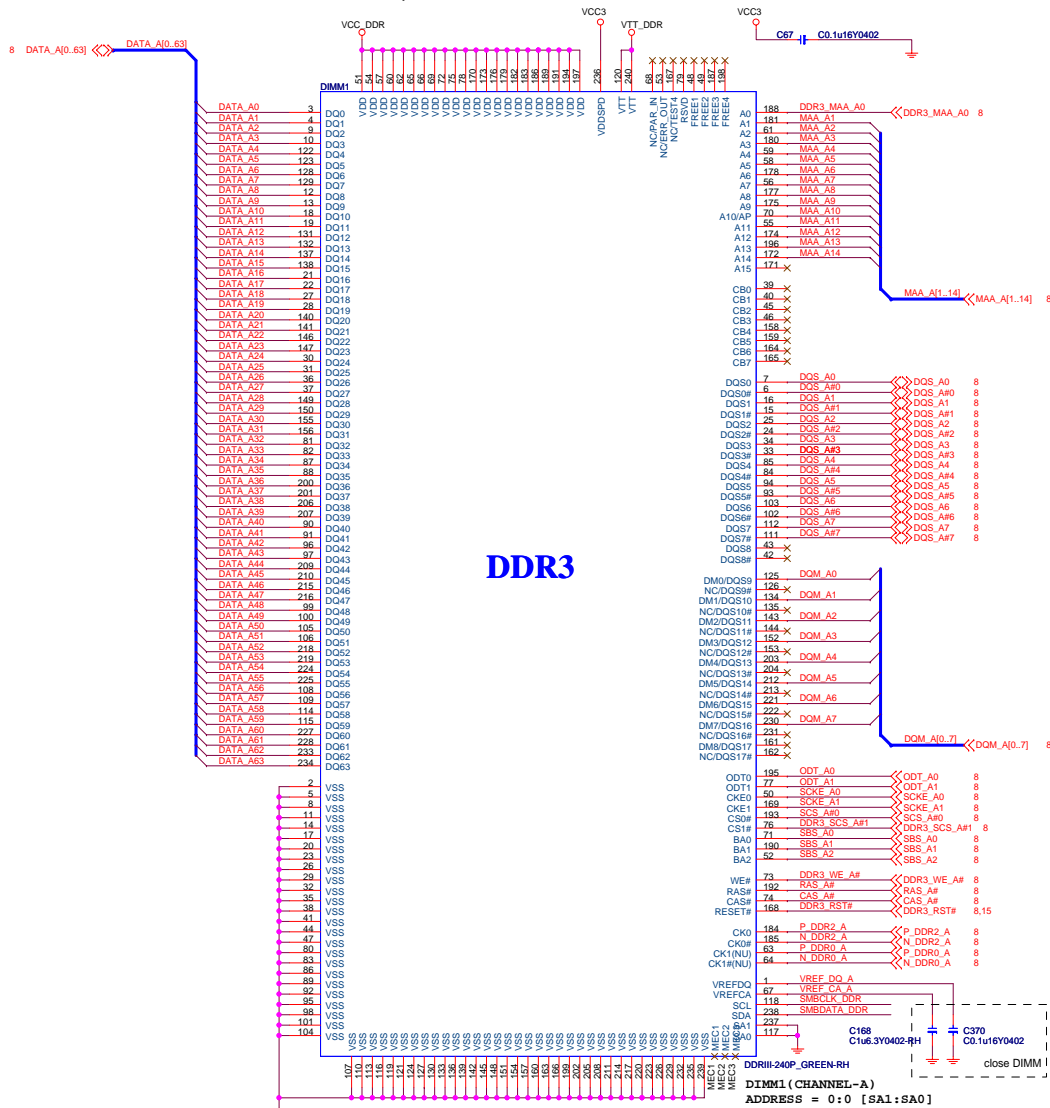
VCC_DDR VCC3 VTT_DDR VCC3
C67 C0.1u16Y0402
8 DATA_A[0..63] DATA_A[0..63]
DIMM1
51 54 57 60 62 65 66 69 72 75 78 170 173 176 179 182 183 186 189 191 194 197 236 120 240 68 53 167 79 48 49 187 198
VDD VDD VDD VDD VDD VDD VDD VDD VDD VDD VDD VDD VDD VDD VDD VDD VDD VDD VDD VDD VDD VDD VDDSPD VTT VTT NC/PAR_IN NC/ERR_OUT NC/TEST4 RSVD FREE1 FREE2 FREE3 FREE4

| Net | Pin | Signal |
|---|---|---|
| DATA_A0 | 3 | DQ0 |
| DATA_A1 | 4 | DQ1 |
| DATA_A2 | 9 | DQ2 |
| DATA_A3 | 10 | DQ3 |
| DATA_A4 | 122 | DQ4 |
| DATA_A5 | 123 | DQ5 |
| DATA_A6 | 128 | DQ6 |
| DATA_A7 | 129 | DQ7 |
| DATA_A8 | 12 | DQ8 |
| DATA_A9 | 13 | DQ9 |
| DATA_A10 | 18 | DQ10 |
| DATA_A11 | 19 | DQ11 |
| DATA_A12 | 131 | DQ12 |
| DATA_A13 | 132 | DQ13 |
| DATA_A14 | 137 | DQ14 |
| DATA_A15 | 138 | DQ15 |
| DATA_A16 | 21 | DQ16 |
| DATA_A17 | 22 | DQ17 |
| DATA_A18 | 27 | DQ18 |
| DATA_A19 | 28 | DQ19 |
| DATA_A20 | 140 | DQ20 |
| DATA_A21 | 141 | DQ21 |
| DATA_A22 | 146 | DQ22 |
| DATA_A23 | 147 | DQ23 |
| DATA_A24 | 30 | DQ24 |
| DATA_A25 | 31 | DQ25 |
| DATA_A26 | 36 | DQ26 |
| DATA_A27 | 37 | DQ27 |
| DATA_A28 | 149 | DQ28 |
| DATA_A29 | 150 | DQ29 |
| DATA_A30 | 155 | DQ30 |
| DATA_A31 | 156 | DQ31 |
| DATA_A32 | 81 | DQ32 |
| DATA_A33 | 82 | DQ33 |
| DATA_A34 | 87 | DQ34 |
| DATA_A35 | 88 | DQ35 |
| DATA_A36 | 200 | DQ36 |
| DATA_A37 | 201 | DQ37 |
| DATA_A38 | 206 | DQ38 |
| DATA_A39 | 207 | DQ39 |
| DATA_A40 | 90 | DQ40 |
| DATA_A41 | 91 | DQ41 |
| DATA_A42 | 96 | DQ42 |
| DATA_A43 | 97 | DQ43 |
| DATA_A44 | 209 | DQ44 |
| DATA_A45 | 210 | DQ45 |
| DATA_A46 | 215 | DQ46 |
| DATA_A47 | 216 | DQ47 |
| DATA_A48 | 99 | DQ48 |
| DATA_A49 | 100 | DQ49 |
| DATA_A50 | 105 | DQ50 |
| DATA_A51 | 106 | DQ51 |
| DATA_A52 | 218 | DQ52 |
| DATA_A53 | 219 | DQ53 |
| DATA_A54 | 224 | DQ54 |
| DATA_A55 | 225 | DQ55 |
| DATA_A56 | 108 | DQ56 |
| DATA_A57 | 109 | DQ57 |
| DATA_A58 | 114 | DQ58 |
| DATA_A59 | 115 | DQ59 |
| DATA_A60 | 227 | DQ60 |
| DATA_A61 | 228 | DQ61 |
| DATA_A62 | 233 | DQ62 |
| DATA_A63 | 234 | DQ63 |

VSS pins: 2 5 8 11 14 17 20 23 26 29 32 35 38 41 44 47 80 83 86 89 92 95 98 101 104
107 110 113 116 119 121 124 127 130 133 136 139 142 145 148 151 154 157 160 163 166 199 202 205 208 211 214 217 220 223 226 229 232 235 239
VSS

DDR3

| Signal | Pin | Net |
|---|---|---|
| A0 | 188 | DDR3_MAA_A0 |
| A1 | 181 | MAA_A1 |
| A2 | 61 | MAA_A2 |
| A3 | 180 | MAA_A3 |
| A4 | 59 | MAA_A4 |
| A5 | 58 | MAA_A5 |
| A6 | 178 | MAA_A6 |
| A7 | 56 | MAA_A7 |
| A8 | 177 | MAA_A8 |
| A9 | 175 | MAA_A9 |
| A10/AP | 70 | MAA_A10 |
| A11 | 55 | MAA_A11 |
| A12 | 174 | MAA_A12 |
| A13 | 196 | MAA_A13 |
| A14 | 172 | MAA_A14 |
| A15 | 171 | |
| CB0 | 39 | |
| CB1 | 40 | |
| CB2 | 45 | |
| CB3 | 46 | |
| CB4 | 158 | |
| CB5 | 159 | |
| CB6 | 164 | |
| CB7 | 165 | |
| DQS0 | 7 | DQS_A0 |
| DQS0# | 6 | DQS_A#0 |
| DQS1 | 16 | DQS_A1 |
| DQS1# | 15 | DQS_A#1 |
| DQS2 | 25 | DQS_A2 |
| DQS2# | 24 | DQS_A#2 |
| DQS3 | 34 | DQS_A3 |
| DQS3# | 33 | DQS_A#3 |
| DQS4 | 85 | DQS_A4 |
| DQS4# | 84 | DQS_A#4 |
| DQS5 | 94 | DQS_A5 |
| DQS5# | 93 | DQS_A#5 |
| DQS6 | 103 | DQS_A6 |
| DQS6# | 102 | DQS_A#6 |
| DQS7 | 112 | DQS_A7 |
| DQS7# | 111 | DQS_A#7 |
| DQS8 | 43 | |
| DQS8# | 42 | |
| DM0/DQS9 | 125 | DQM_A0 |
| NC/DQS9# | 126 | |
| DM1/DQS10 | 134 | DQM_A1 |
| NC/DQS10# | 135 | |
| DM2/DQS11 | 143 | DQM_A2 |
| NC/DQS11# | 144 | |
| DM3/DQS12 | 152 | DQM_A3 |
| NC/DQS12# | 153 | |
| DM4/DQS13 | 203 | DQM_A4 |
| NC/DQS13# | 204 | |
| DM5/DQS14 | 212 | DQM_A5 |
| NC/DQS14# | 213 | |
| DM6/DQS15 | 221 | DQM_A6 |
| NC/DQS15# | 222 | |
| DM7/DQS16 | 230 | DQM_A7 |
| NC/DQS16# | 231 | |
| DM8/DQS17 | 161 | |
| NC/DQS17# | 162 | |
| ODT0 | 195 | ODT_A0 |
| ODT1 | 77 | ODT_A1 |
| CKE0 | 50 | SCKE_A0 |
| CKE1 | 169 | SCKE_A1 |
| CS0# | 193 | SCS_A#0 |
| CS1# | 76 | DDR3_SCS_A#1 |
| BA0 | 71 | SBS_A0 |
| BA1 | 190 | SBS_A1 |
| BA2 | 52 | SBS_A2 |
| WE# | 73 | DDR3_WE_A# |
| RAS# | 192 | RAS_A# |
| CAS# | 74 | CAS_A# |
| RESET# | 168 | DDR3_RST# |
| CK0 | 184 | P_DDR2_A |
| CK0# | 185 | N_DDR2_A |
| CK1(NU) | 63 | P_DDR0_A |
| CK1#(NU) | 64 | N_DDR0_A |
| VREFDQ | 1 | VREF_DQ_A |
| VREFCA | 67 | VREF_CA_A |
| SCL | 118 | SMBCLK_DDR |
| SDA | 238 | SMBDATA_DDR |
| SA1 | 237 | |
| SA0 | 117 | |

DDR3_MAA_A0 8
MAA_A[1..14] MAA_A[1..14] 8
DQS_A0 8
DQS_A#0 8
DQS_A1 8
DQS_A#1 8
DQS_A2 8
DQS_A#2 8
DQS_A3 8
DQS_A#3 8
DQS_A4 8
DQS_A#4 8
DQS_A5 8
DQS_A#5 8
DQS_A6 8
DQS_A#6 8
DQS_A7 8
DQS_A#7 8
DQM_A[0..7] DQM_A[0..7] 8
ODT_A0 8
ODT_A1 8
SCKE_A0 8
SCKE_A1 8
SCS_A#0 8
DDR3_SCS_A#1 8
SBS_A0 8
SBS_A1 8
SBS_A2 8
DDR3_WE_A# 8
RAS_A# 8
CAS_A# 8
DDR3_RST# 8,15
P_DDR2_A 8
N_DDR2_A 8
P_DDR0_A 8
N_DDR0_A 8

C168 C1u6.3Y0402-RH
C370 C0.1u16Y0402
close DIMM
MEC1 MEC2 MEC3
DDRIII-240P_GREEN-RH
DIMM1(CHANNEL-A)
ADDRESS = 0:0 [SA1:SA0]